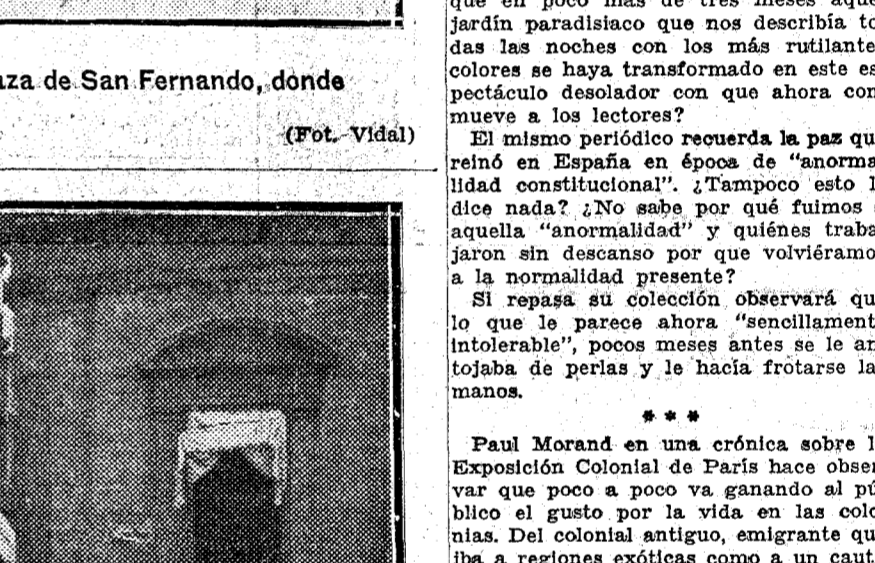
aza de San Fernando, donde

(Fot. Vidal)

que en poco más de tres meses aque jardín paradisíaco que nos describía to das las noches con los más rutilante colores se haya transformado en este es pectáculo desolador con que ahora con mueve a los lectores?

El mismo periódico recuerda la paz qu reinó en España en época de "anorma lidad constitucional". ¿Tampoco esto l dice nada? ¿No sabe por qué fuimos aquella "anormalidad" y quiénes traba jaron sin descanso por que volviéramo a la normalidad presente?

Si repasa su colección observará qu lo que le parece ahora "sencillament intolerable", pocos meses antes se le an tojaba de perlas y le hacía frotarse la manos.

* * *

Paul Morand en una crónica sobre l Exposición Colonial de París hace obser var que poco a poco va ganando al pú blico el gusto por la vida en las colo nias. Del colonial antiguo, emigrante qu iba a regiones exóticas como a un caut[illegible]